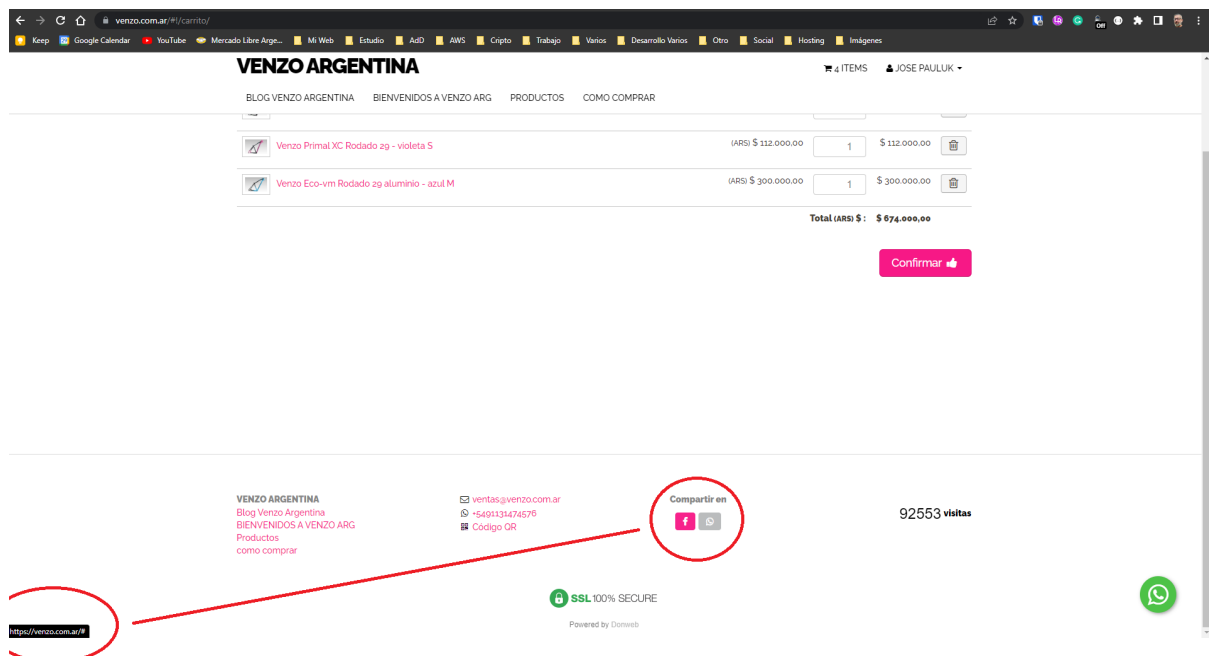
venzo.com.ar/#!/carrito/

Keep Google Calendar YouTube Mercado Libre Arge... Mi Web Estudio AdD AWS Cripto Trabajo Varios Desarrollo Varios Otro Social Hosting Imágenes

VENZO ARGENTINA

4 ITEMS JOSE PAULUK

BLOG VENZO ARGENTINA BIENVENIDOS A VENZO ARG PRODUCTOS COMO COMPRAR

| | | | | |
|---|---|---|---|---|
| Venzo Primal XC Rodado 29 - violeta S | (ARS) $ 112.000,00 | 1 | $ 112.000,00 | |
| Venzo Eco-vm Rodado 29 aluminio - azul M | (ARS) $ 300.000,00 | 1 | $ 300.000,00 | |

Total (ARS) $ : $ 674.000,00

Confirmar

VENZO ARGENTINA
Blog Venzo Argentina
BIENVENIDOS A VENZO ARG
Productos
como comprar

ventas@venzo.com.ar
+5491131474576
Código QR

Compartir en

92553 visitas

SSL 100% SECURE

Powered by Donweb

https://venzo.com.ar/#